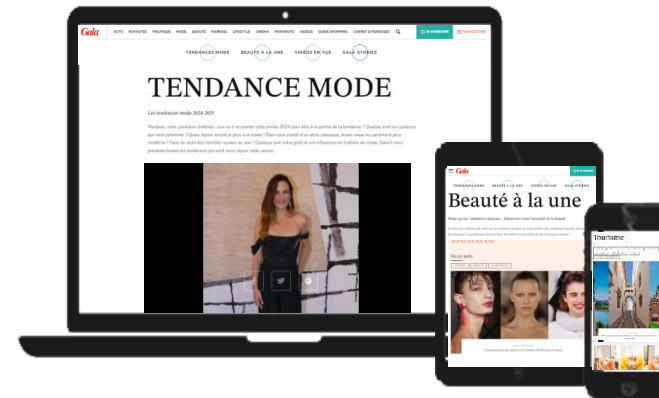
Gala ACTU ROYAUTÉS POLITIQUE MODE BEAUTÉ MARIAGE LIFESTYLE CINÉMA PORTRAITS VIDÉOS GUIDE SHOPPING CARNET D'ADRESSES

TENDANCES MODE BEAUTÉ À LA UNE VIDÉOS EN VUE GALA STORIES

TENDANCE MODE

Les tendances mode 2024-2025

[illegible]

Gala

TENDANCES MODE BEAUTÉ À LA UNE VIDÉOS EN VUE GALA STORIES

Beauté à la une

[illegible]

Tourisme